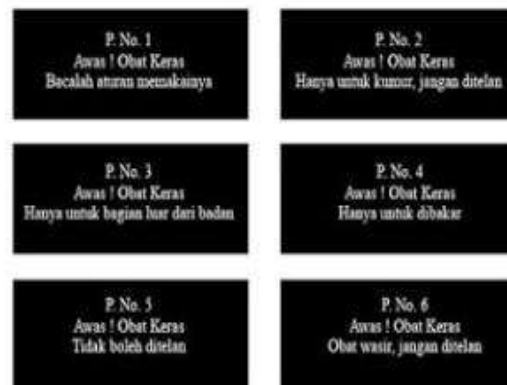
P. No. 1
Awas ! Obat Keras
Bacalah aturan memakainya

P. No. 2
Awas ! Obat Keras
Hanya untuk kumur, jangan ditelan

P. No. 3
Awas ! Obat Keras
Hanya untuk bagian luar dari badan

P. No. 4
Awas ! Obat Keras
Hanya untuk dibakar

P. No. 5
Awas ! Obat Keras
Tidak boleh ditelan

P. No. 6
Awas ! Obat Keras
Obat wasir, jangan ditelan